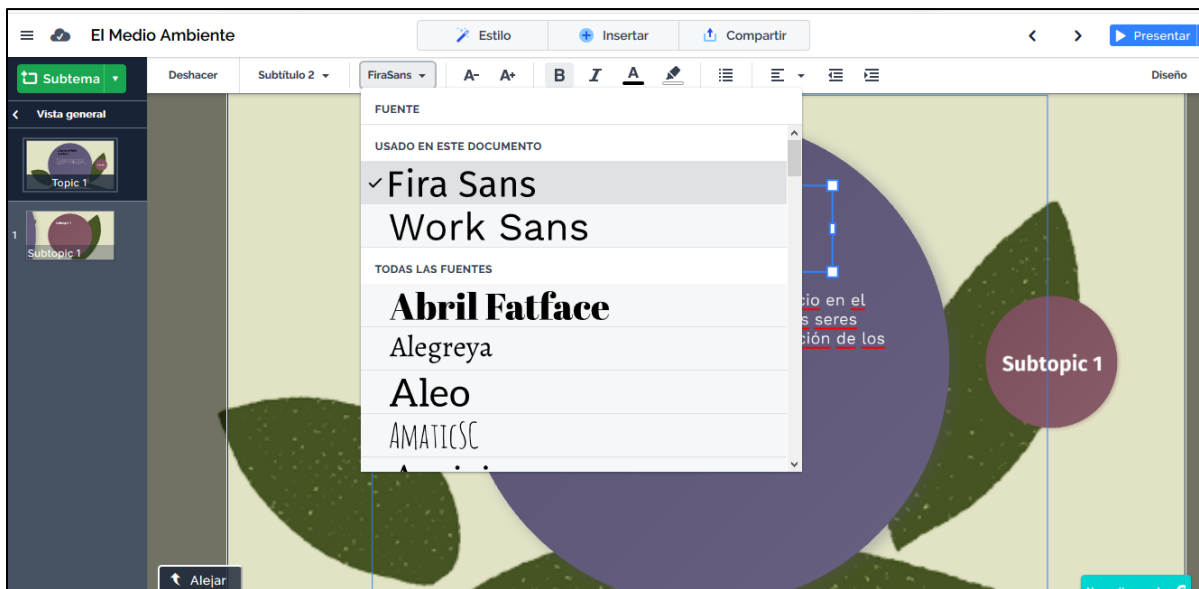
El Medio Ambiente

Estilo Insertar Compartir

Presentar

Subtema

Deshacer Subtítulo 2 FiraSans A- A+ B I A

Diseño

Vista general

Topic 1

1

Subtopic 1

FUENTE

USADO EN ESTE DOCUMENTO

✓ Fira Sans

Work Sans

TODAS LAS FUENTES

Abril Fatface

Alegreya

Aleo

AmaticSC

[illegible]

cio en el
s seres
ción de los

Subtopic 1

Alejar